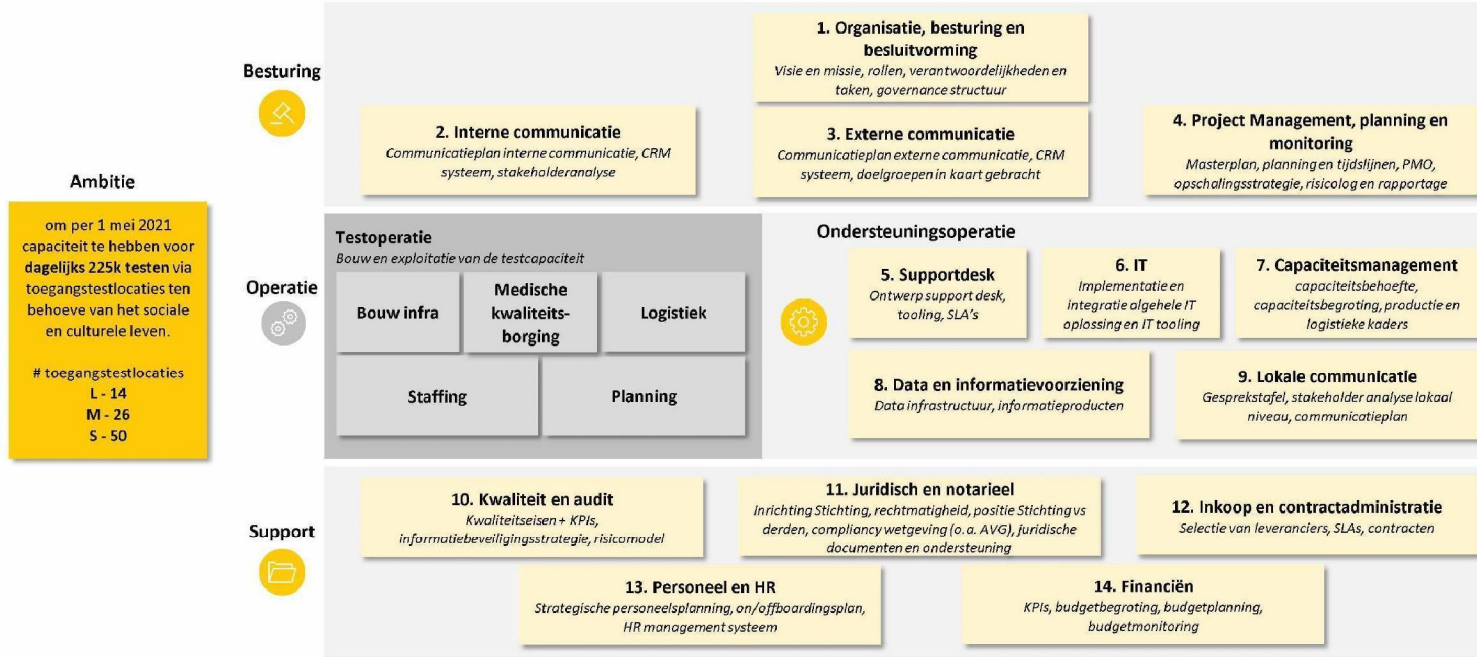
Ambitie

om per 1 mei 2021 capaciteit te hebben voor dagelijks 225k testen via toegangstestlocaties ten behoeve van het sociale en culturele leven.

# toegangstestlocaties
L - 14
M - 26
S - 50

Besturing

1. Organisatie, besturing en besluitvorming
Visie en missie, rollen, verantwoordelijkheden en taken, governance structuur

2. Interne communicatie
Communicatieplan interne communicatie, CRM systeem, stakeholderanalyse

3. Externe communicatie
Communicatieplan externe communicatie, CRM systeem, doelgroepen in kaart gebracht

4. Project Management, planning en monitoring
Masterplan, planning en tijdslijnen, PMO, opschalingsstrategie, risicolog en rapportage

Operatie

Testoperatie
Bouw en exploitatie van de testcapaciteit

Bouw infra

Medische kwaliteitsborging

Logistiek

Staffing

Planning

Ondersteuningsoperatie

5. Supportdesk
Ontwerp support desk, tooling, SLA's

6. IT
Implementatie en integratie algehele IT oplossing en IT tooling

7. Capaciteitsmanagement
capaciteitsbehoefte, capaciteitsbegroting, productie en logistieke kaders

8. Data en informatievoorziening
Data infrastructuur, informatieproducten

9. Lokale communicatie
Gesprekstafel, stakeholder analyse lokaal niveau, communicatieplan

Support

10. Kwaliteit en audit
Kwaliteitseisen + KPIs, informatiebeveiligingsstrategie, risicomodel

11. Juridisch en notarieel
Inrichting Stichting, rechtmatigheid, positie Stichting vs derden, compliancy wetgeving (o.a. AVG), juridische documenten en ondersteuning

12. Inkoop en contractadministratie
Selectie van leveranciers, SLAs, contracten

13. Personeel en HR
Strategische personeelsplanning, on/offboardingsplan, HR management systeem

14. Financiën
KPIs, budgetbegroting, budgetplanning, budgetmonitoring